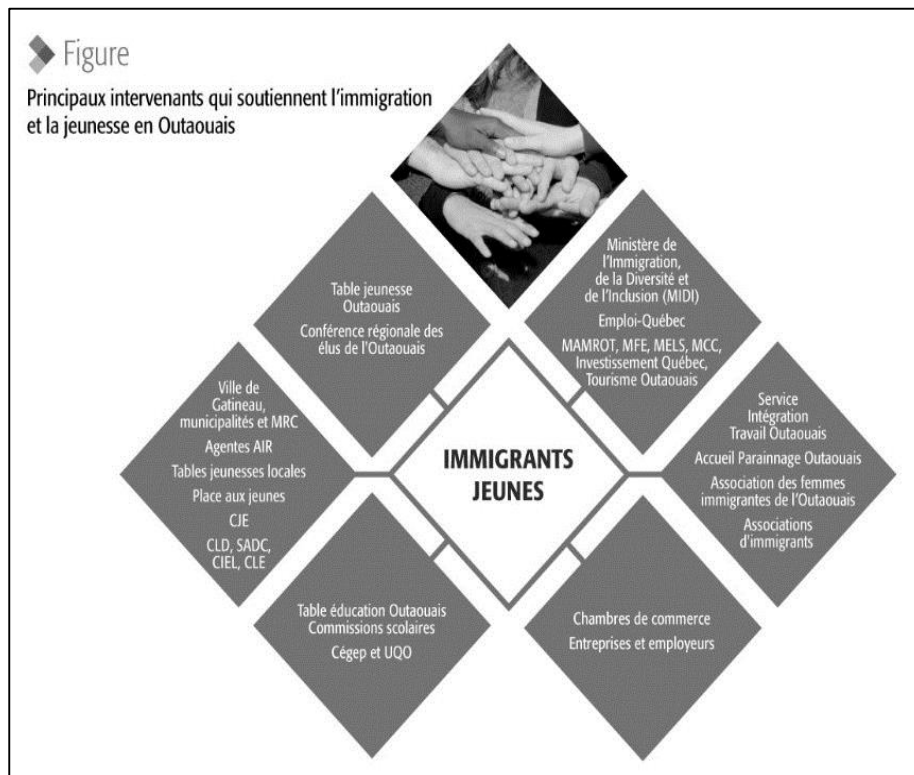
Figure

Principaux intervenants qui soutiennent l'immigration et la jeunesse en Outaouais

Table jeunesse Outaouais
Conférence régionale des élus de l'Outaouais

Ministère de l'Immigration, de la Diversité et de l'Inclusion (MIDI)
Emploi-Québec
MAMROT, MFE, MELS, MCC, Investissement Québec, Tourisme Outaouais

Ville de Gatineau, municipalités et MRC
Agentes AIR
Tables jeunesses locales
Place aux jeunes
CJE
CLD, SADC, CIEL, CLE

IMMIGRANTS
JEUNES

Service Intégration Travail Outaouais
Accueil Parainnage Outaouais
Association des femmes immigrantes de l'Outaouais
Associations d'immigrants

Table éducation Outaouais
Commissions scolaires
Cégep et UQO

Chambres de commerce
Entreprises et employeurs